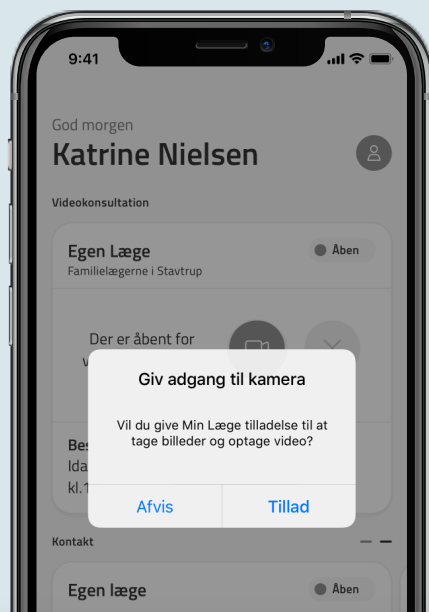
9:41

God morgen

Katrine Nielsen

Videokonsultation

Egen Læge

Familielægerne i Stavtrup

Åben

Der er åbent for

v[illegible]

Bes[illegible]

Ida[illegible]

kl.1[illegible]

Giv adgang til kamera

Vil du give Min Læge tilladelse til at tage billeder og optage video?

Afvis

Tillad

Kontakt

Egen læge

Åben